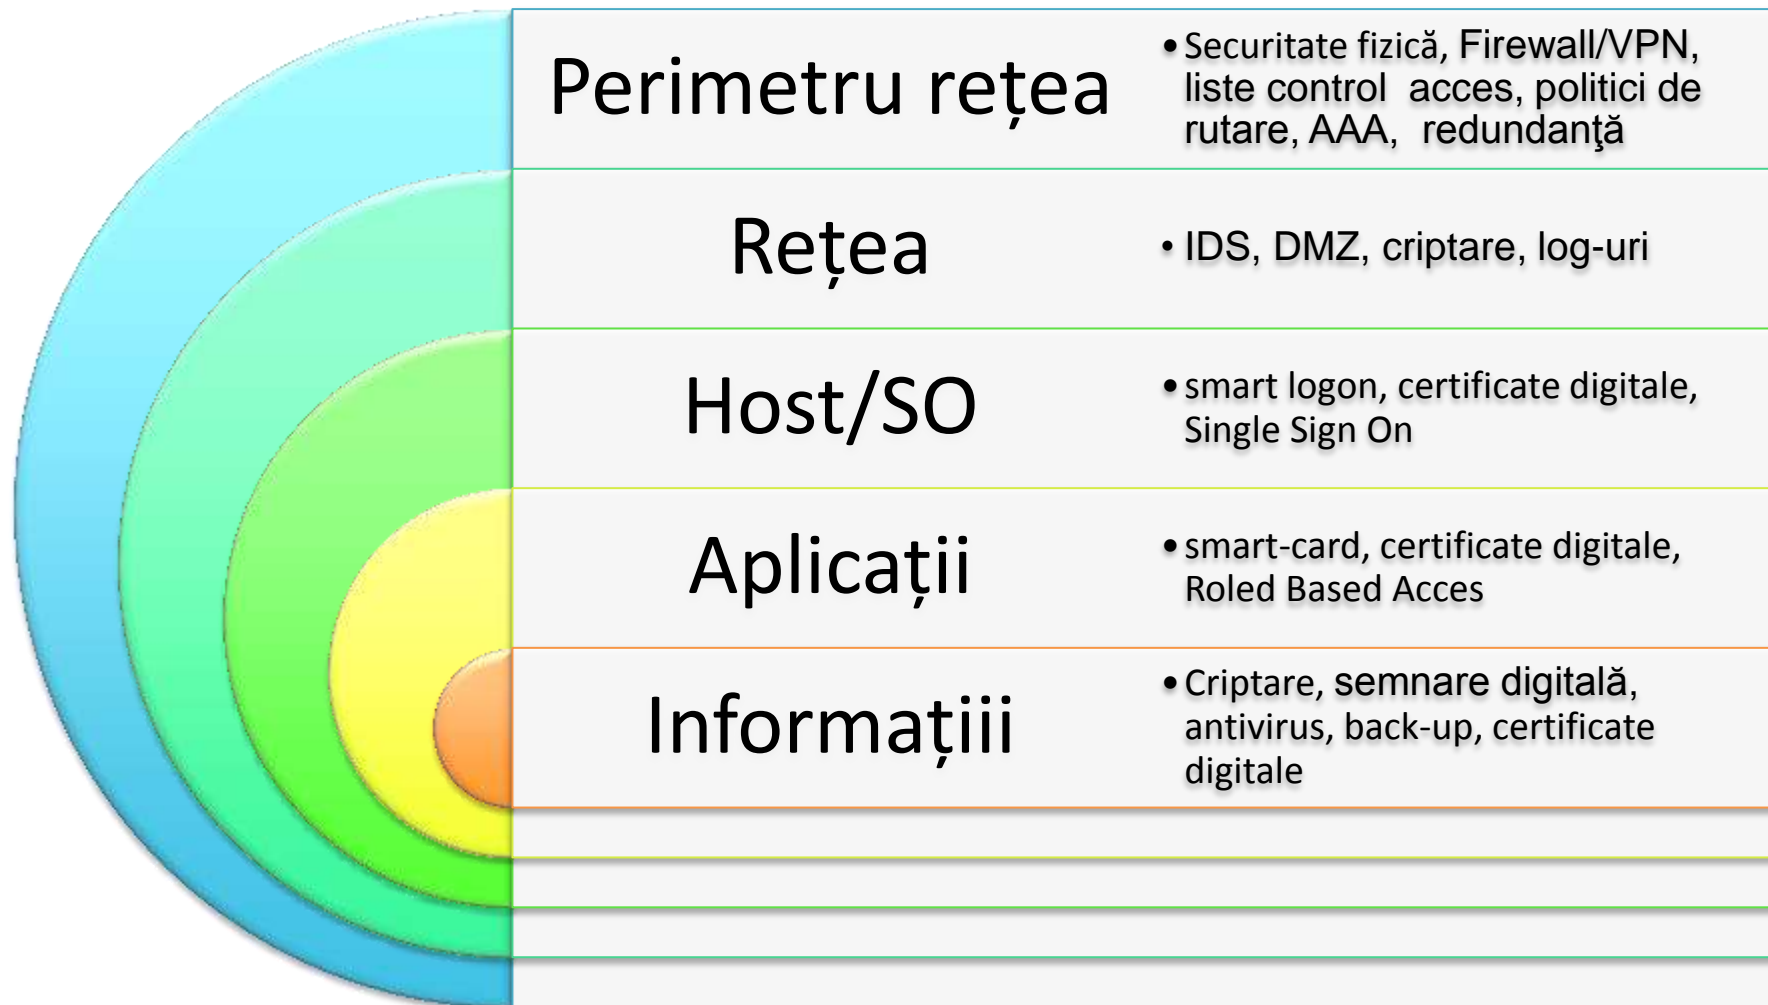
Perimetru rețea

• Securitate fizică, Firewall/VPN, liste control acces, politici de rutare, AAA, redundanţă

Rețea

• IDS, DMZ, criptare, log-uri

Host/SO

• smart logon, certificate digitale, Single Sign On

Aplicații

• smart-card, certificate digitale, Roled Based Acces

Informațiii

• Criptare, semnare digitală, antivirus, back-up, certificate digitale